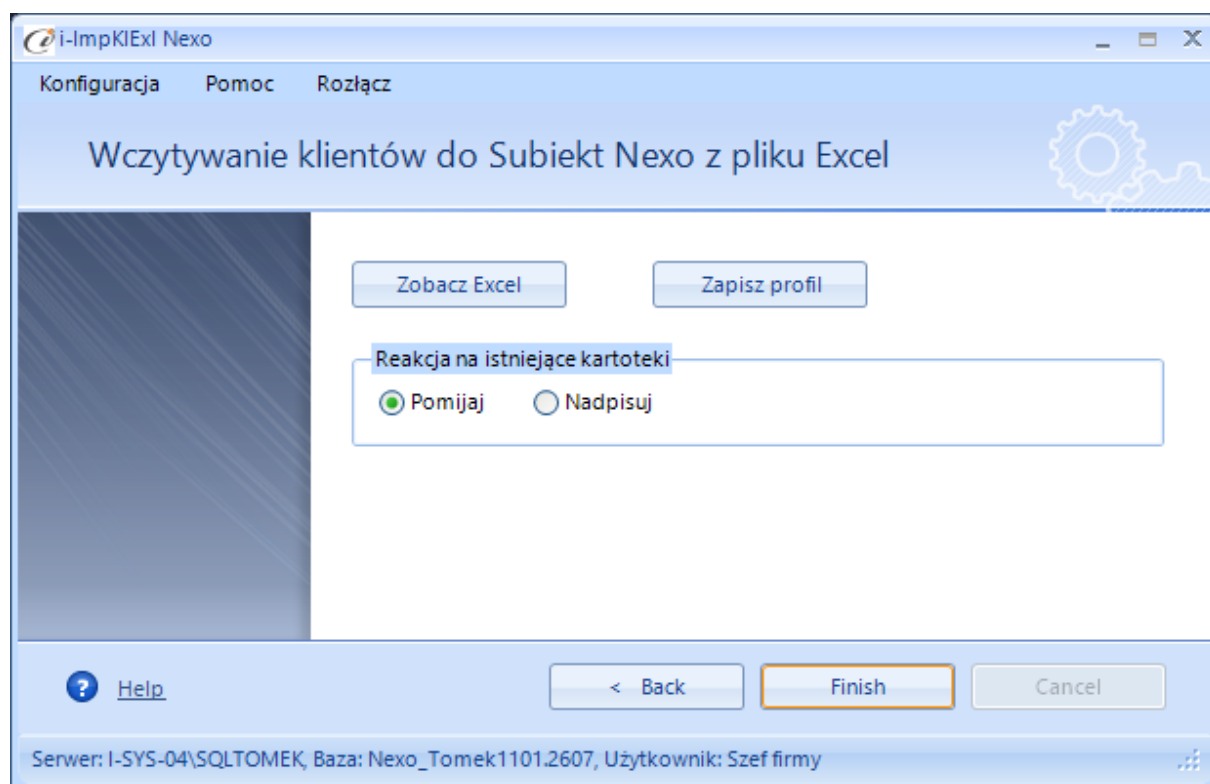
i-ImpKlExl Nexo

Konfiguracja Pomoc Rozłącz

Wczytywanie klientów do Subiekt Nexo z pliku Excel

Zobacz Excel

Zapisz profil

Reakcja na istniejące kartoteki

Pomijaj

Nadpisuj

Help

< Back

Finish

Cancel

Serwer: I-SYS-04\SQLTOMEK, Baza: Nexo_Tomek1101.2607, Użytkownik: Szef firmy